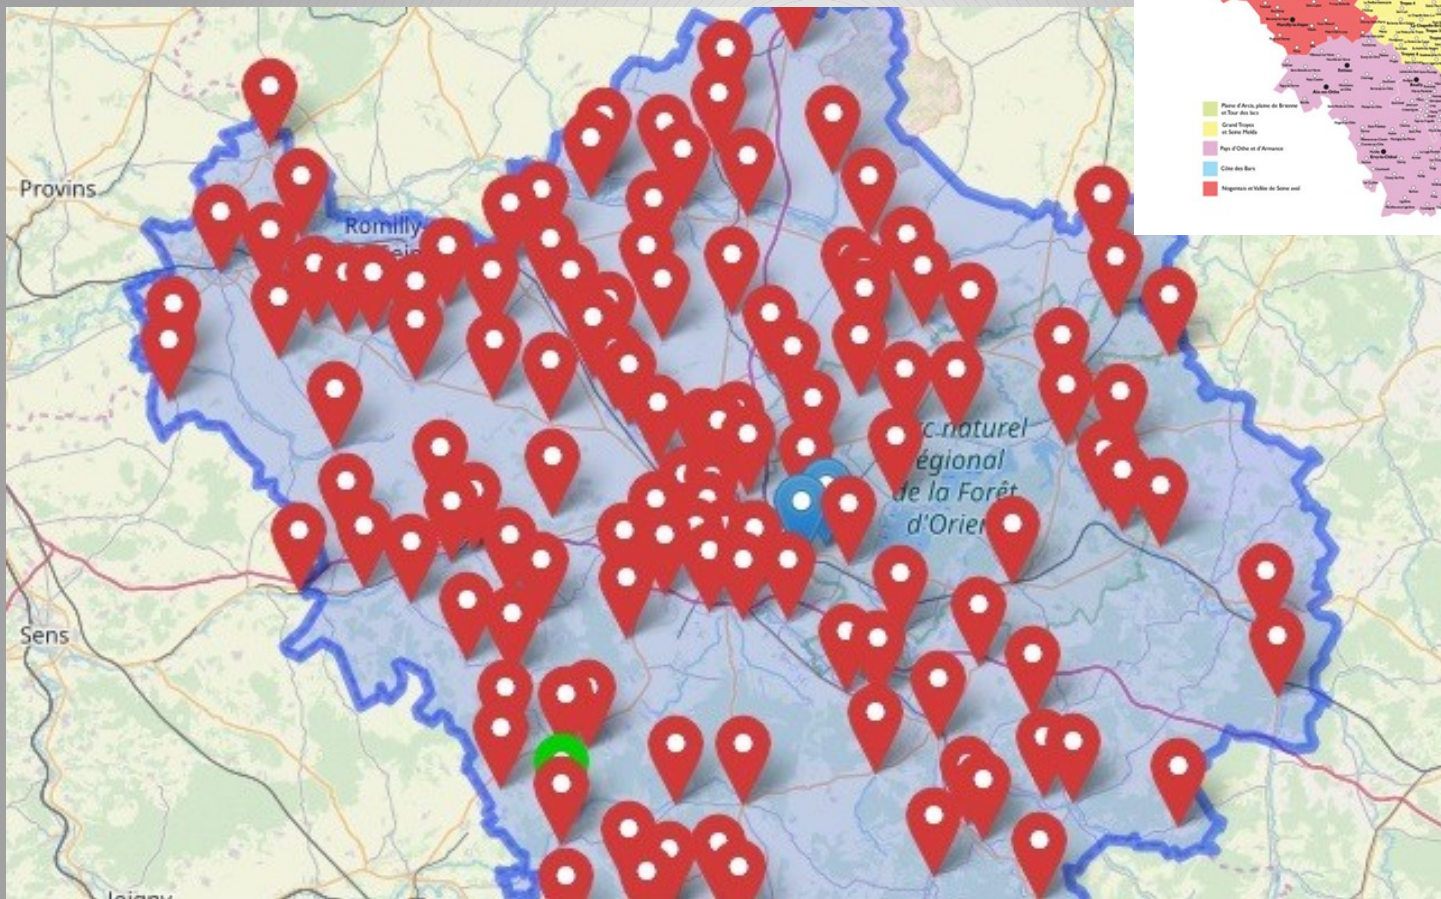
Provins

Romilly

Sens

Joigny

rc naturel
égional
de la Forêt
d'Orien

Plaine d'Arcis, plaine de Brienne et Tour des lacs
Grand Troyes et Seine Melda
Pays d'Othe et d'Armance
Côte des Bars
Nogentais et Vallée de Seine aval